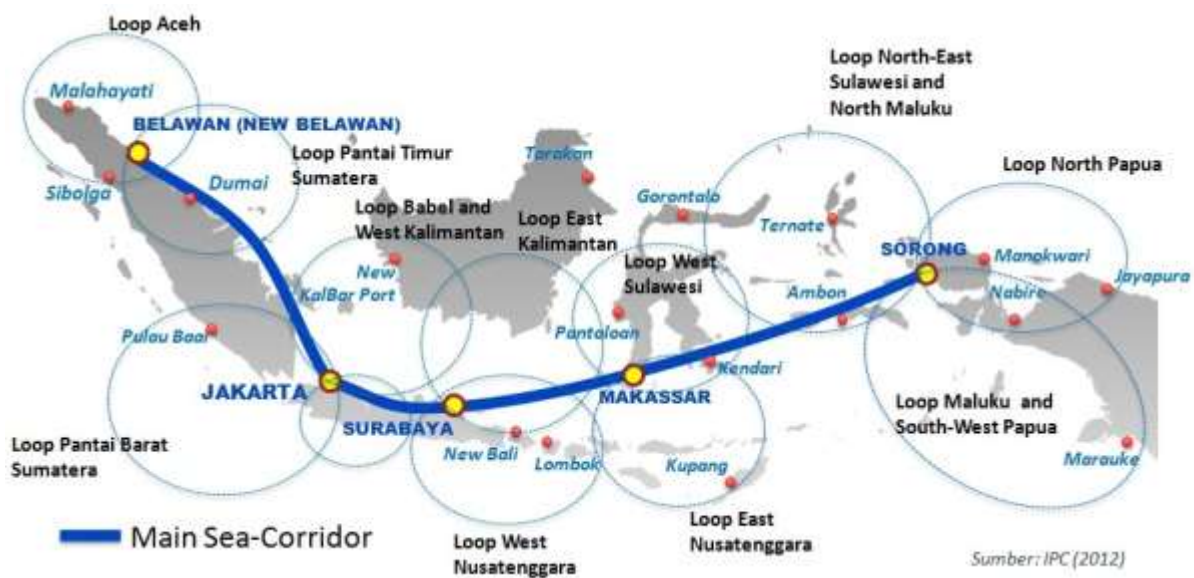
Loop Aceh

Malahayati

BELAWAN (NEW BELAWAN)

Loop Pantai Timur Sumatera

Sibolga

Dumai

Tarakan

Loop North-East Sulawesi and North Maluku

Loop North Papua

Loop Babel and West Kalimantan

Loop East Kalimantan

Gorontalo

Ternate

SORONG

Manokwari

Jayapura

New KalBar Port

Loop West Sulawesi

Ambon

Nabire

Pulau Baai

Pantoloan

Kendari

JAKARTA

MAKASSAR

SURABAYA

Loop Maluku and South-West Papua

Loop Pantai Barat Sumatera

New Bali

Lombok

Kupang

Marauke

Main Sea-Corridor

Loop West Nusatenggara

Loop East Nusatenggara

Sumber: IPC (2012)